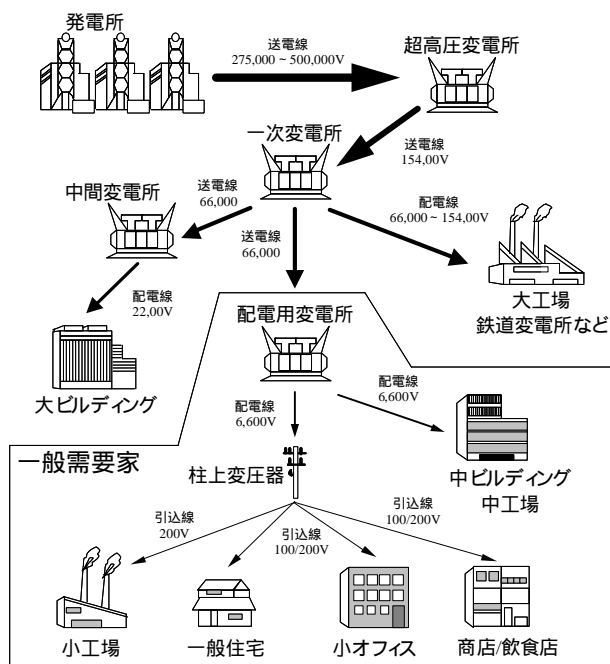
発電所

送電線
275,000 ~ 500,000V

超高圧変電所

送電線
154,00V

一次変電所

中間変電所

送電線
66,000

配電線
66,000 ~ 154,00V

送電線
66,000

配電線
22,00V

大工場
鉄道変電所など

配電用変電所

大ビルディング

配電線
6,600V

配電線
6,600V

一般需要家

柱上変圧器

中ビルディング
中工場

引込線
200V

引込線
100/200V

引込線
100/200V

小工場

一般住宅

小オフィス

商店/飲食店